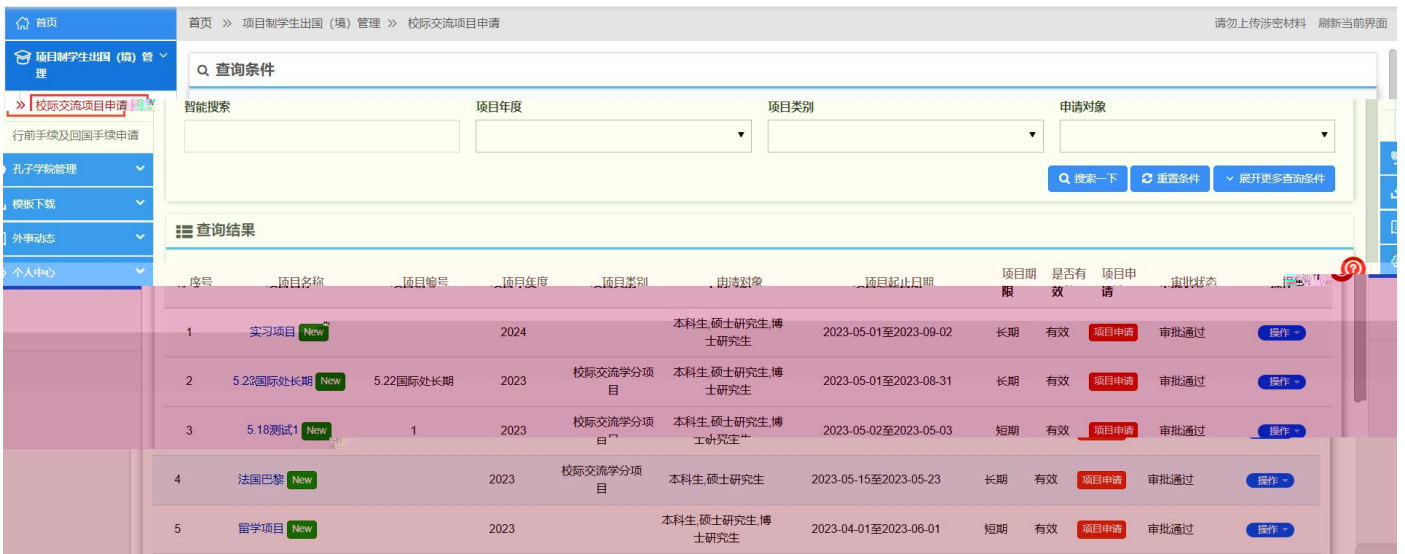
首页
项目制学生出国（境）管理
» 校际交流项目申请
行前手续及回国手续申请
孔子学院管理
模板下载
外事动态
个人中心

首页 » 项目制学生出国（境）管理 » 校际交流项目申请
请勿上传涉密材料 刷新当前界面

查询条件
智能搜索
项目年度
项目类别
申请对象
搜索一下
重置条件
展开更多查询条件

查询结果

| 序号 | 项目名称 | 项目编号 | 项目年度 | 项目类别 | 申请对象 | 项目起止日期 | 项目期限 | 是否有效 | 项目申请 | 审批状态 | 操作 |
|---|---|---|---|---|---|---|---|---|---|---|---|
| 1 | 实习项目 New | | 2024 | | 本科生,硕士研究生,博士研究生 | 2023-05-01至2023-09-02 | 长期 | 有效 | 项目申请 | 审批通过 | 操作 |
| 2 | 5.23国际处长期 New | 5.22国际处长期 | 2023 | 校际交流学分项目 | 本科生,硕士研究生,博士研究生 | 2023-05-01至2023-08-31 | 长期 | 有效 | 项目申请 | 审批通过 | 操作 |
| 3 | 5.18测试1 New | 1 | 2023 | 校际交流学分项目 | 本科生,硕士研究生,博士研究生 | 2023-05-02至2023-05-03 | 短期 | 有效 | 项目申请 | 审批通过 | 操作 |
| 4 | 法国巴黎 New | | 2023 | 校际交流学分项目 | 本科生,硕士研究生 | 2023-05-15至2023-05-23 | 长期 | 有效 | 项目申请 | 审批通过 | 操作 |
| 5 | 留学项目 New | | 2023 | | 本科生,硕士研究生,博士研究生 | 2023-04-01至2023-06-01 | 短期 | 有效 | 项目申请 | 审批通过 | 操作 |